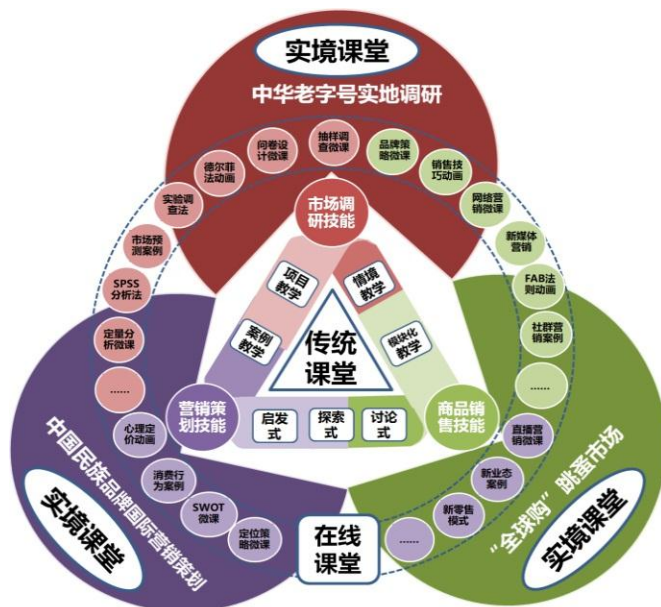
实境课堂

中华老字号实地调研

德尔菲法动画

问卷设计微课

抽样调查微课

品牌策略微课

销售技巧动画

网络营销微课

实验调查法

市场预测案例

SPSS分析法

定量分析微课

......

心理定价动画

消费行为案例

SWOT微课

定位策略微课

市场调研技能

项目教学

情境教学

案例教学

模块化教学

传统课堂

营销策划技能

商品销售技能

启发式

探索式

讨论式

新媒体营销

FAB法则动画

社群营销案例

......

直播营销微课

新业态案例

新零售模式

......

在线课堂

中国民族品牌国际营销策划

实境课堂

“全球购”跳蚤市场

实境课堂